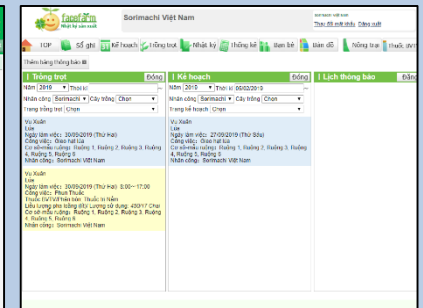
facefarm
Nhật ký sản xuất
Sorimachi Việt Nam
Thay đổi mật khẩu Đăng xuất

TOP Sổ ghi Kế hoạch Trồng trọt Nhật ký Thống kê Bạn bè Bản đồ Nông trại Thuốc BVTV

Thêm bảng thông báo

| Trồng trọt
Đóng
Năm 2019 Thời kì
Nhân công Sorimachi Cây trồng Chọn
Trạng thái trồng trọt Chọn

Vụ Xuân
Lúa
Ngày làm việc: 30/09/2019 (Thứ Hai)
Công việc: Gieo hạt lúa
Cơ sở mẫu ruộng: Ruộng 1, Ruộng 2, Ruộng 3, Ruộng 4, Ruộng 5, Ruộng 9
Nhân công: Sorimachi Việt Nam

Vụ Xuân
Lúa
Ngày làm việc: 30/09/2019 (Thứ Hai) 8:00 ~ 17:00
Công việc: Phun Thuốc
Thuốc BVTV/Phân bón: Thuốc trị Nấm
Liều lượng pha loãng đất/ Lượng sử dụng: 400/17 Chai
Cơ sở mẫu ruộng: Ruộng 1, Ruộng 2, Ruộng 3, Ruộng 4, Ruộng 5, Ruộng 9
Nhân công: Sorimachi Việt Nam

| Kế hoạch
Đóng
Năm 2019 Thời kì 08/02/2019
Nhân công Sorimachi Cây trồng Chọn
Trạng thái kế hoạch Chọn

Vụ Xuân
Lúa
Ngày làm việc: 27/09/2019 (Thứ Sáu)
Công việc: Gieo hạt lúa
Cơ sở mẫu ruộng: Ruộng 1, Ruộng 2, Ruộng 3, Ruộng 4, Ruộng 5, Ruộng 9
Nhân công: Sorimachi Việt Nam

| Lịch thông báo
Đóng